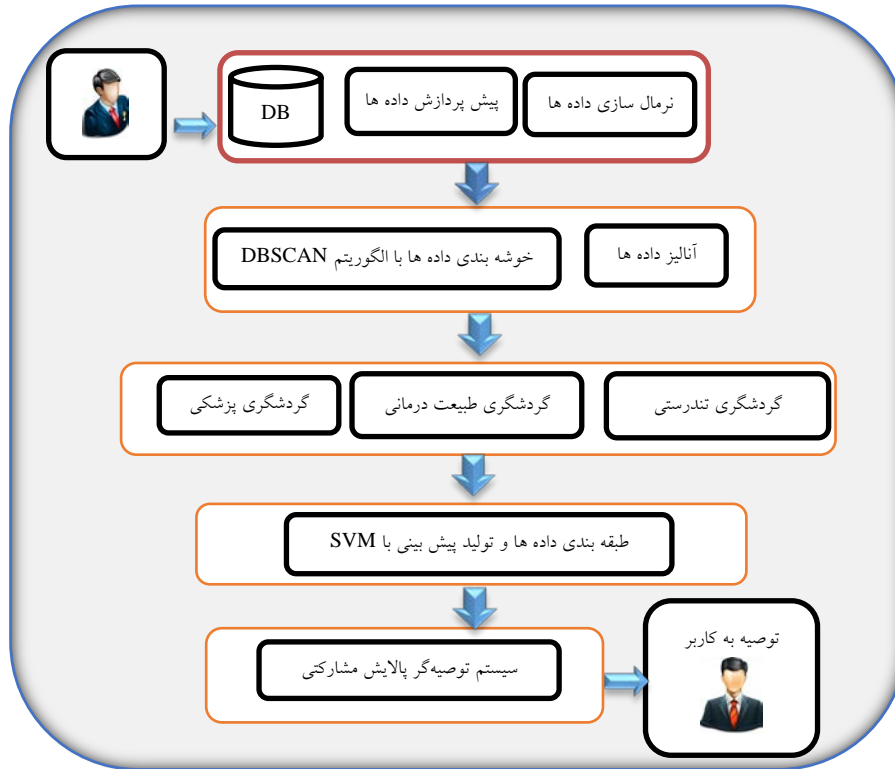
نرمال سازی داده ها

پیش پردازش داده ها

DB

آنالیز داده ها

خوشه بندی داده ها با الگوریتم DBSCAN

گردشگری تندرستی

گردشگری طبیعت درمانی

گردشگری پزشکی

طبقه بندی داده ها و تولید پیش بینی با SVM

سیستم توصیه‌گر پالایش مشارکتی

توصیه به کاربر